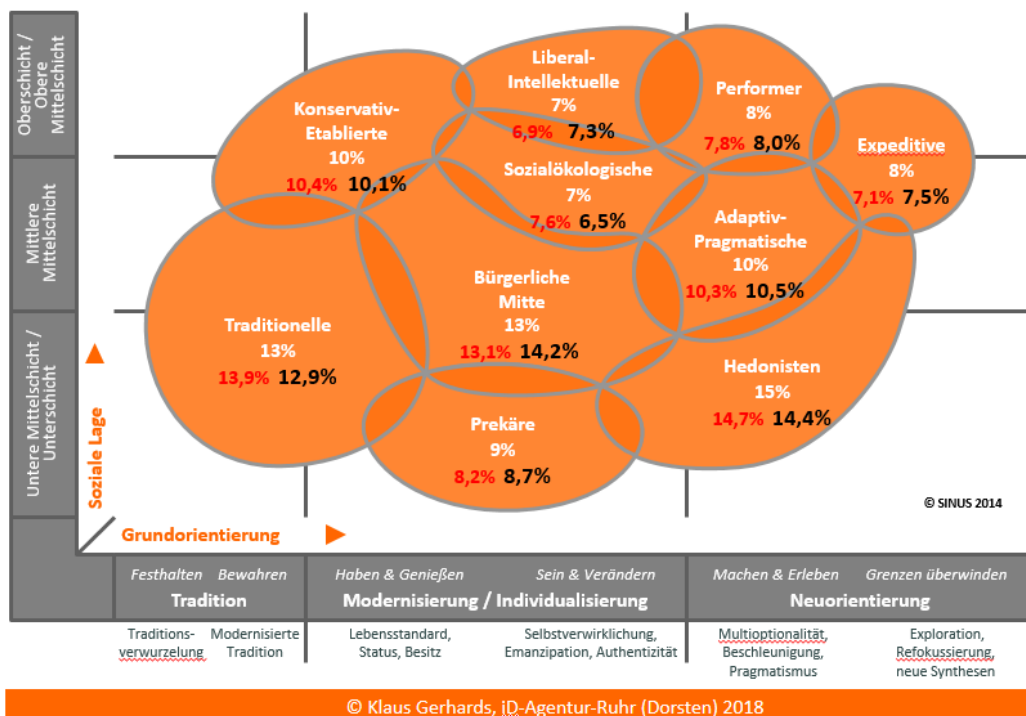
Oberschicht / Obere Mittelschicht

Mittlere Mittelschicht

Untere Mittelschicht / Unterschicht

Konservativ-Etablierte
10%
10,4% 10,1%

Liberal-Intellektuelle
7%
6,9% 7,3%

Performer
8%
7,8% 8,0%

Expeditive
8%
7,1% 7,5%

Sozialökologische
7%
7,6% 6,5%

Adaptiv-Pragmatische
10%
10,3% 10,5%

Bürgerliche Mitte
13%
13,1% 14,2%

Traditionelle
13%
13,9% 12,9%

Hedonisten
15%
14,7% 14,4%

Prekäre
9%
8,2% 8,7%

© SINUS 2014

Soziale Lage

Grundorientierung

| Festhalten Bewahren | Haben & Genießen Sein & Verändern | Machen & Erleben Grenzen überwinden |
|---|---|---|
| Tradition | Modernisierung / Individualisierung | Neuorientierung |

Traditions-verwurzelung

Modernisierte Tradition

Lebensstandard, Status, Besitz

Selbstverwirklichung, Emanzipation, Authentizität

Multioptionalität, Beschleunigung, Pragmatismus

Exploration, Refokussierung, neue Synthesen

© Klaus Gerhards, iD-Agentur-Ruhr (Dorsten) 2018